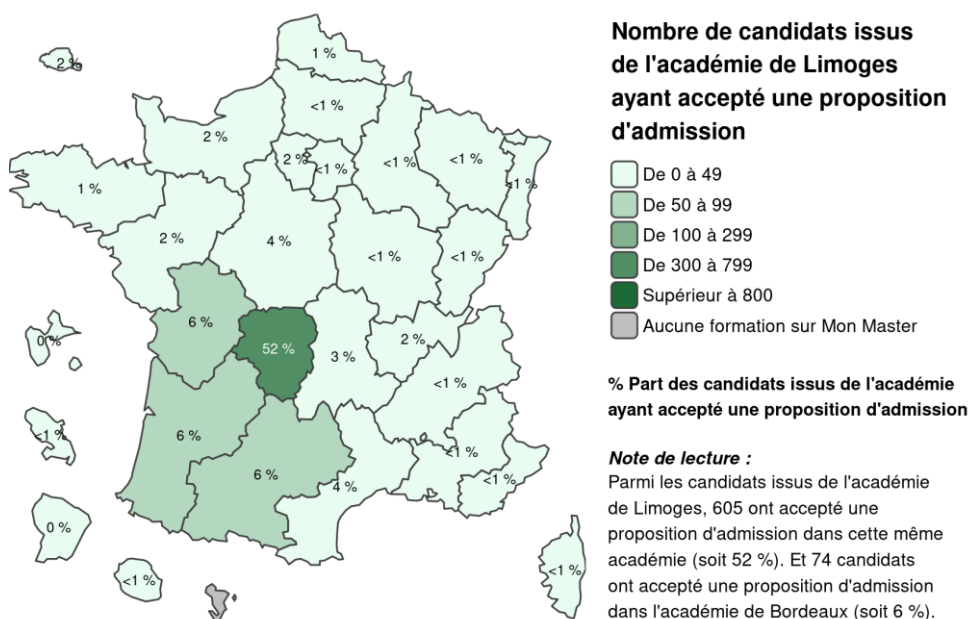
2 %

1 %

<1 %

2 %

2 %

<1 %

<1 %

<1 %

1 %

<1 %

2 %

4 %

<1 %

<1 %

6 %

0 %

52 %

3 %

2 %

<1 %

<1 %

6 %

<1 %

<1 %

6 %

4 %

0 %

<1 %

<1 %

Nombre de candidats issus de l'académie de Limoges ayant accepté une proposition d'admission

De 0 à 49
De 50 à 99
De 100 à 299
De 300 à 799
Supérieur à 800
Aucune formation sur Mon Master

% Part des candidats issus de l'académie ayant accepté une proposition d'admission

*Note de lecture :*
Parmi les candidats issus de l'académie de Limoges, 605 ont accepté une proposition d'admission dans cette même académie (soit 52 %). Et 74 candidats ont accepté une proposition d'admission dans l'académie de Bordeaux (soit 6 %).